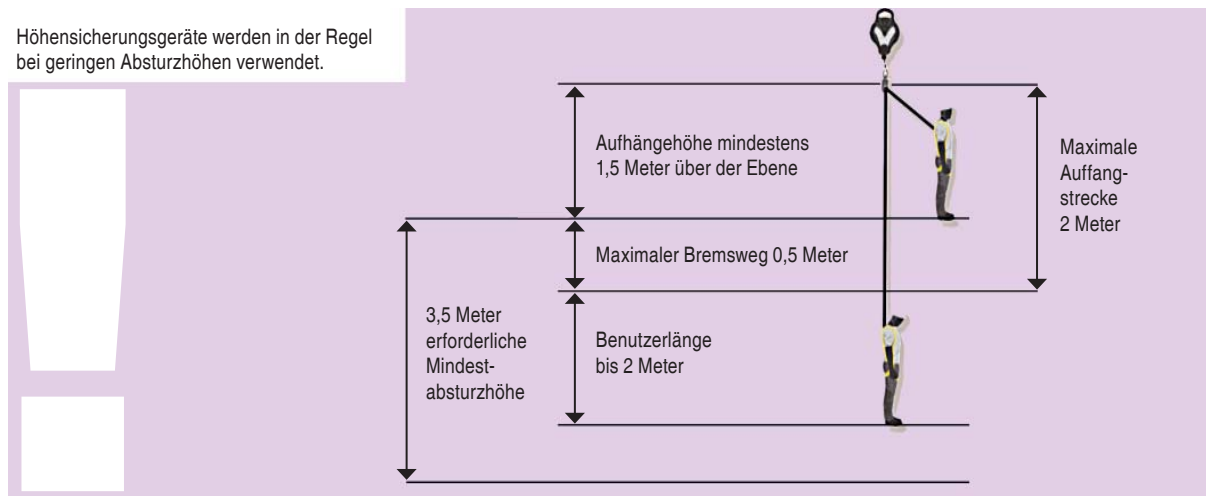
Höhensicherungsgeräte werden in der Regel bei geringen Absturzhöhen verwendet.

Aufhängehöhe mindestens 1,5 Meter über der Ebene

Maximale Auffangstrecke 2 Meter

Maximaler Bremsweg 0,5 Meter

3,5 Meter erforderliche Mindestabsturzhöhe

Benutzerlänge bis 2 Meter